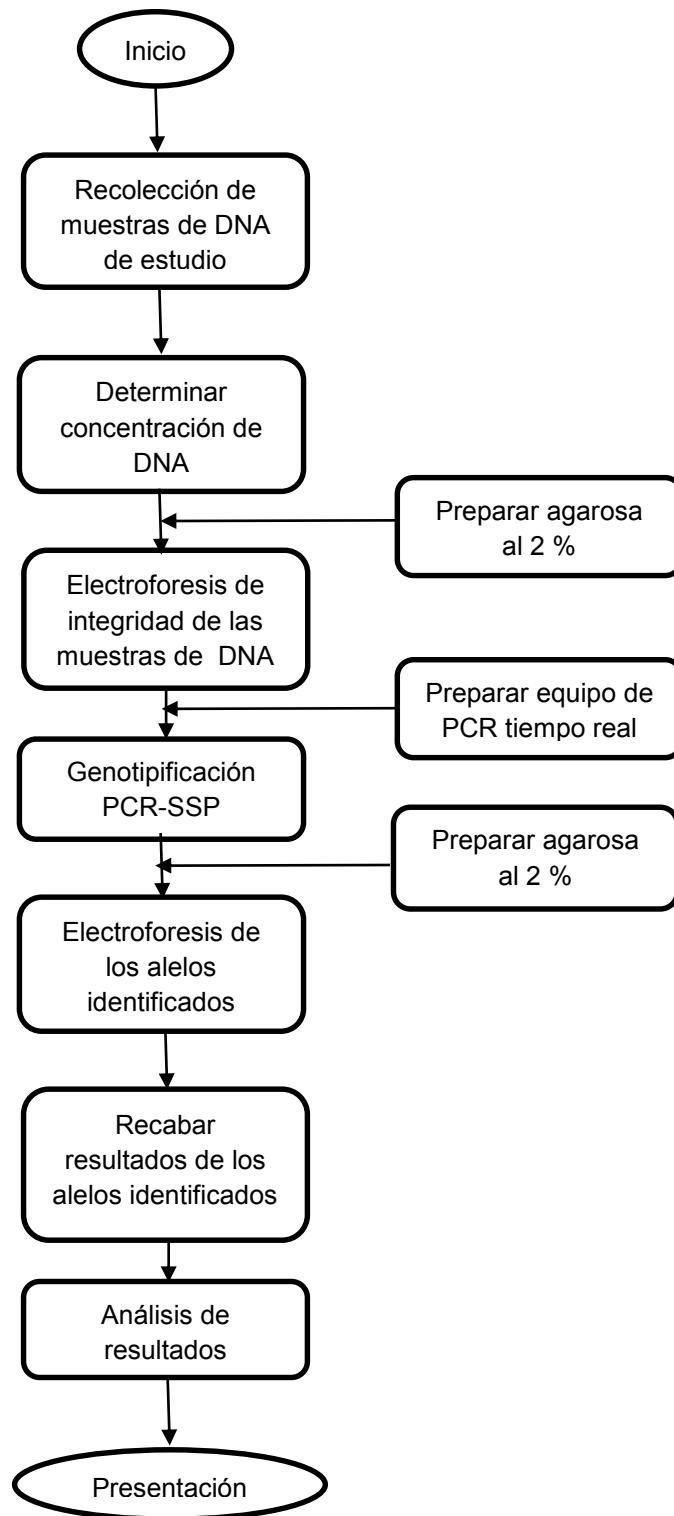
Inicio

Recolección de muestras de DNA de estudio

Determinar concentración de DNA

Preparar agarosa al 2 %

Electroforesis de integridad de las muestras de DNA

Preparar equipo de PCR tiempo real

Genotipificación PCR-SSP

Preparar agarosa al 2 %

Electroforesis de los alelos identificados

Recabar resultados de los alelos identificados

Análisis de resultados

Presentación